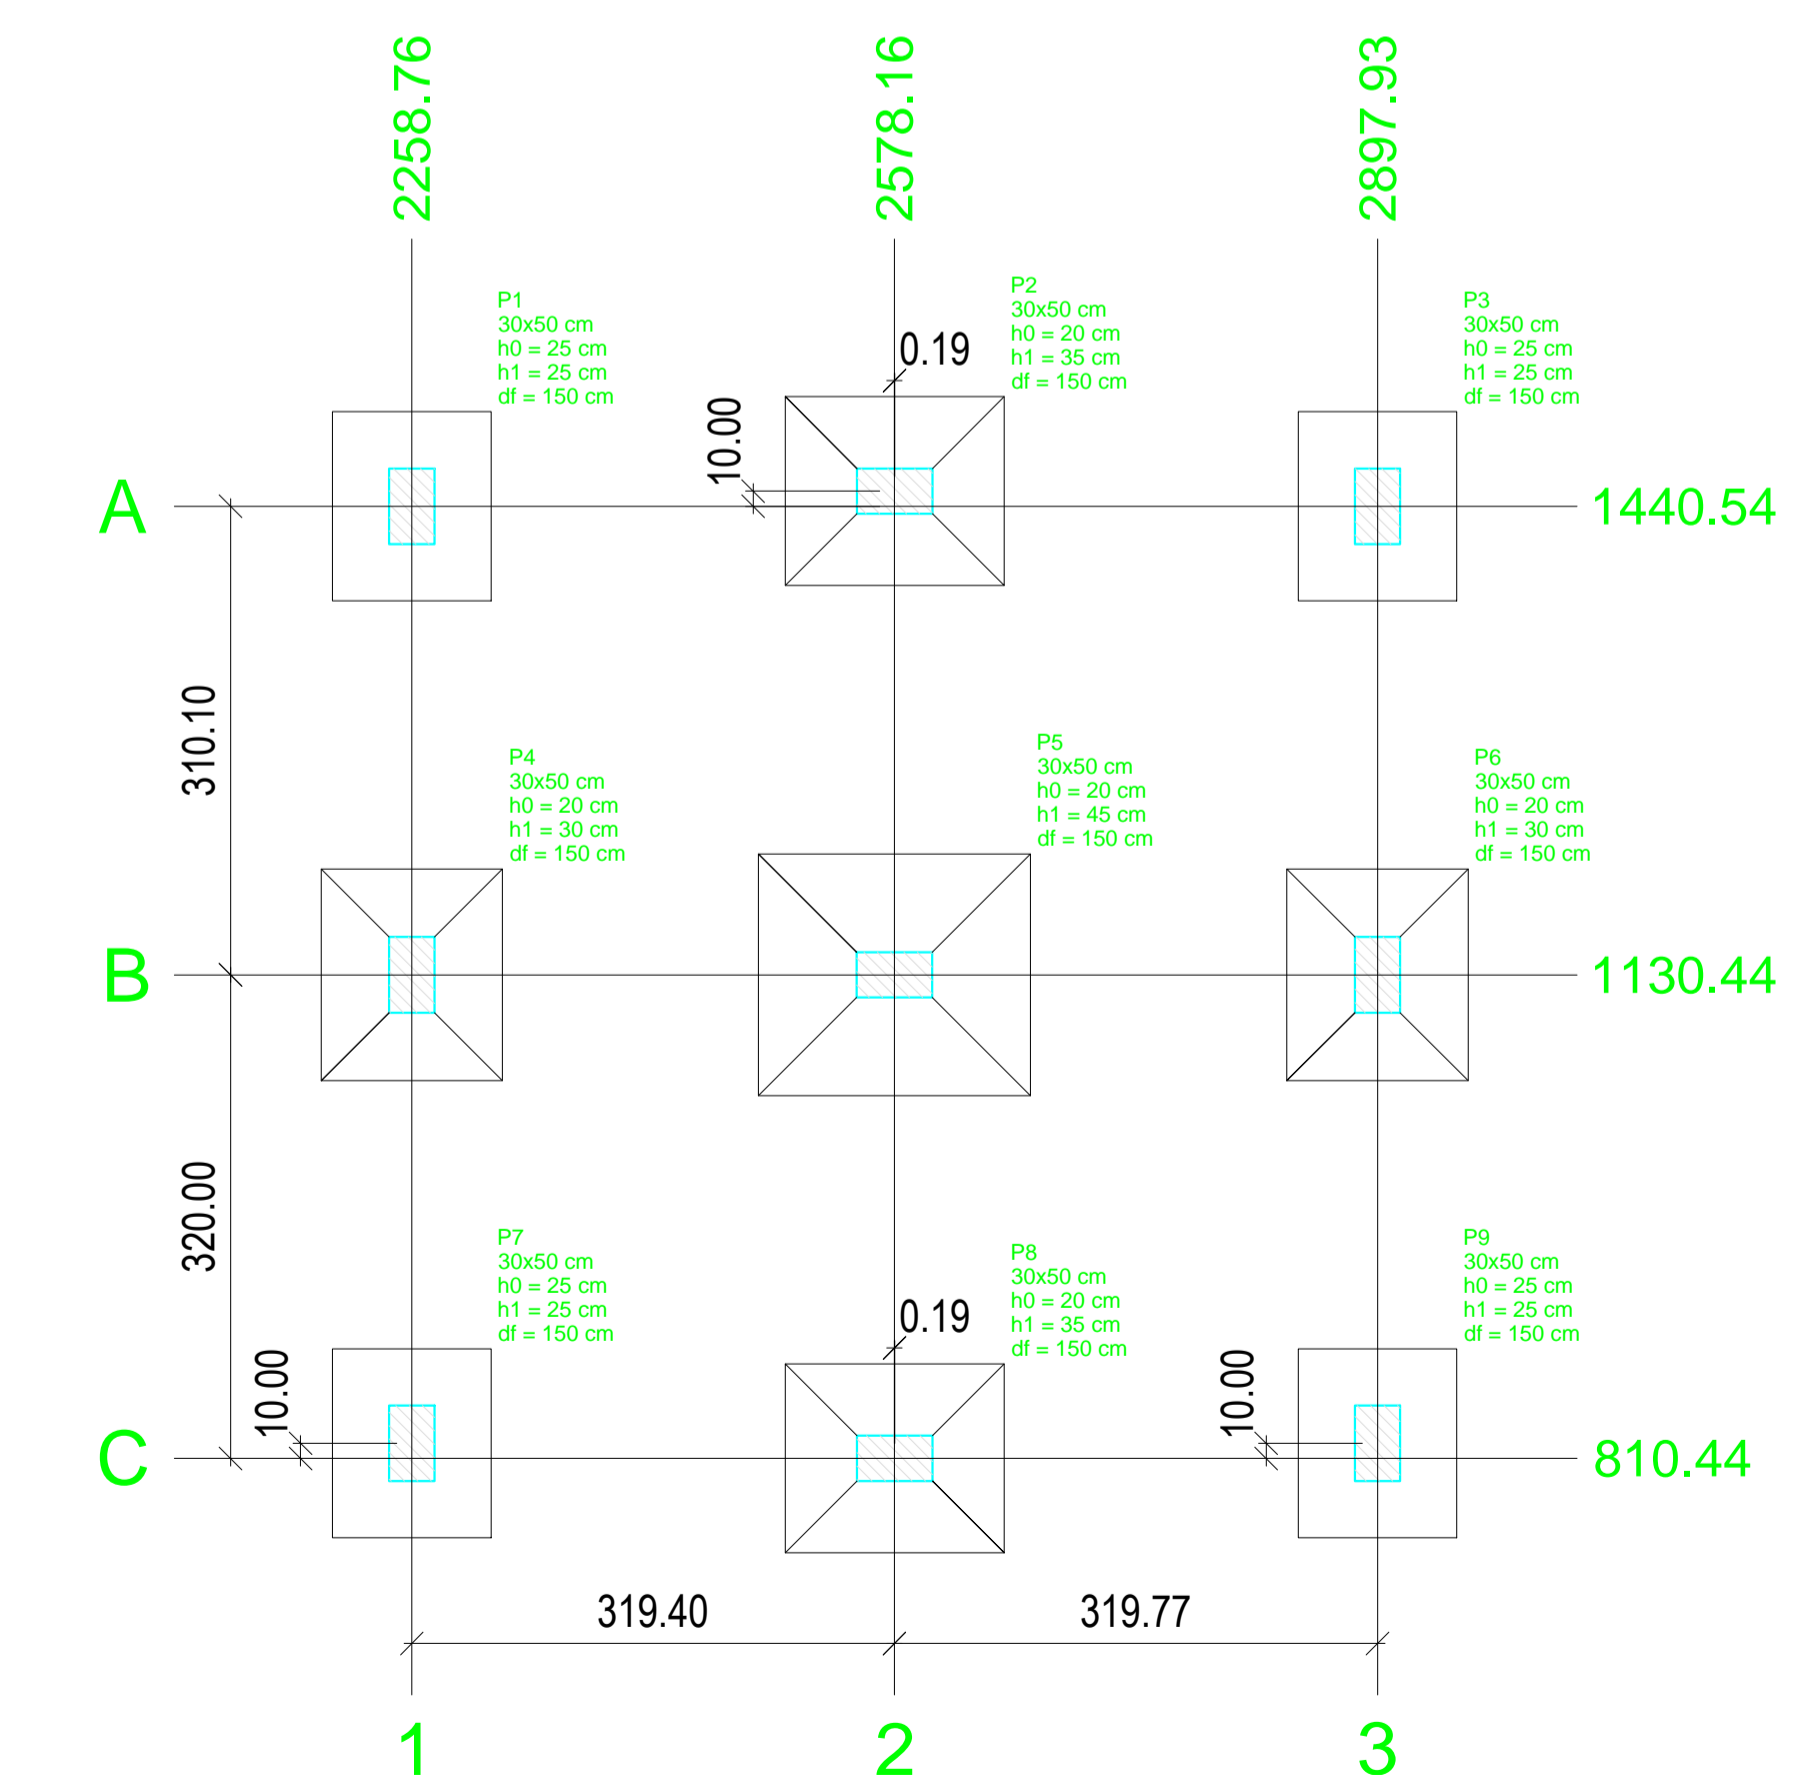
2258.76
2578.16
2897.93

P1
30x50 cm
h0 = 25 cm
h1 = 25 cm
df = 150 cm

0.19

P2
30x50 cm
h0 = 20 cm
h1 = 35 cm
df = 150 cm

P3
30x50 cm
h0 = 25 cm
h1 = 25 cm
df = 150 cm

10.00

A
1440.54

310.10

P4
30x50 cm
h0 = 20 cm
h1 = 30 cm
df = 150 cm

P5
30x50 cm
h0 = 20 cm
h1 = 45 cm
df = 150 cm

P6
30x50 cm
h0 = 20 cm
h1 = 30 cm
df = 150 cm

B
1130.44

320.00

P7
30x50 cm
h0 = 25 cm
h1 = 25 cm
df = 150 cm

0.19

P8
30x50 cm
h0 = 20 cm
h1 = 35 cm
df = 150 cm

P9
30x50 cm
h0 = 25 cm
h1 = 25 cm
df = 150 cm

10.00
10.00

C
810.44

319.40
319.77

1
2
3